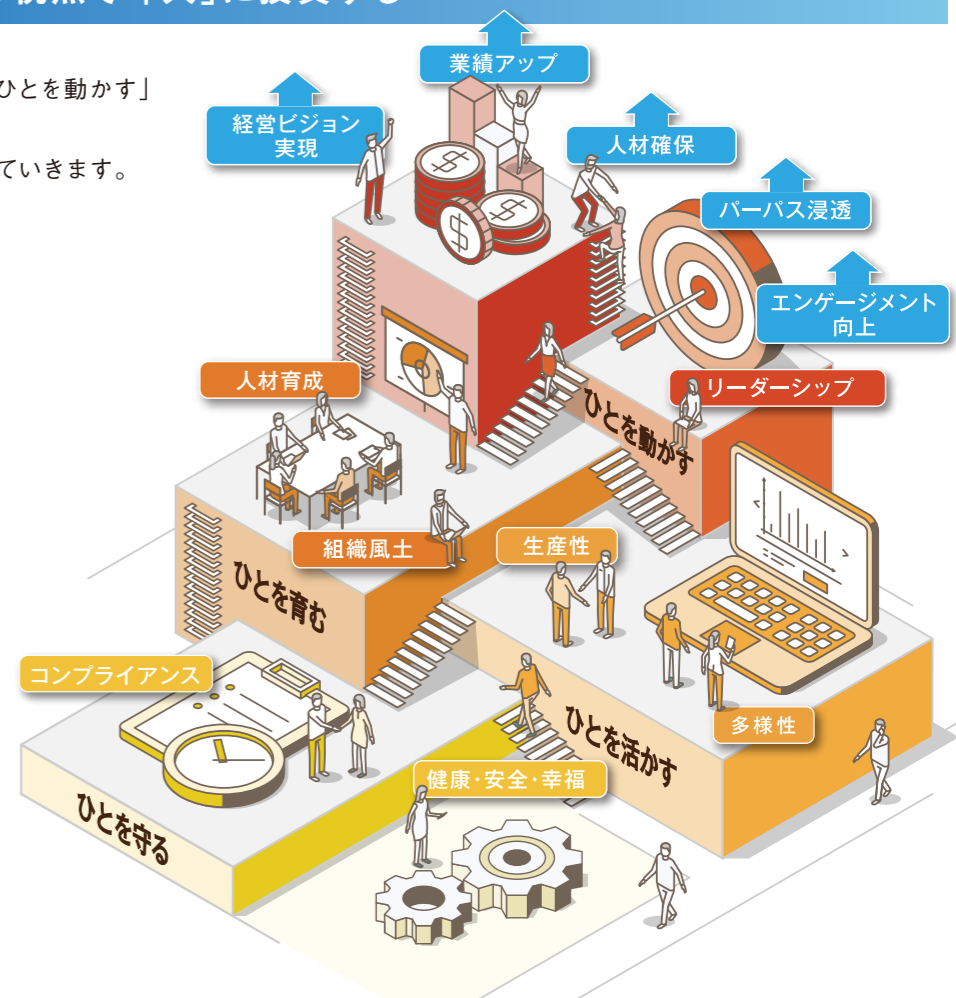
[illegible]視点で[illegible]」に該当する

ひとを動かす」

ていきます。

業績アップ

経営ビジョン実現

人材確保

パーパス浸透

エンゲージメント向上

リーダーシップ

人材育成

ひとを動かす

組織風土

生産性

ひとを育む

コンプライアンス

ひとを活かす

多様性

健康・安全・幸福

ひとを守る